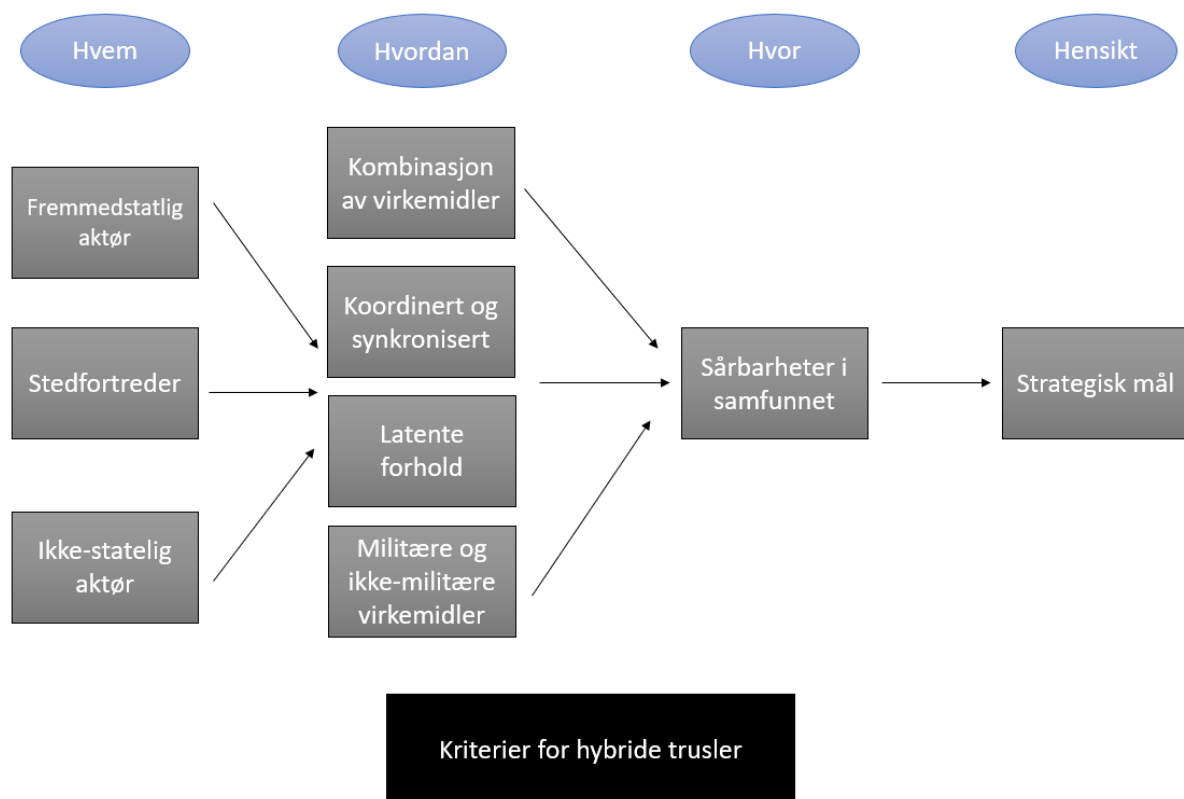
Hvem

Hvordan

Hvor

Hensikt

Fremmedstatlig aktør

Stedfortreder

Ikke-statelig aktør

Kombinasjon av virkemidler

Koordinert og synkronisert

Latente forhold

Militære og ikke-militære virkemidler

Sårbarheter i samfunnet

Strategisk mål

Kriterier for hybride trusler